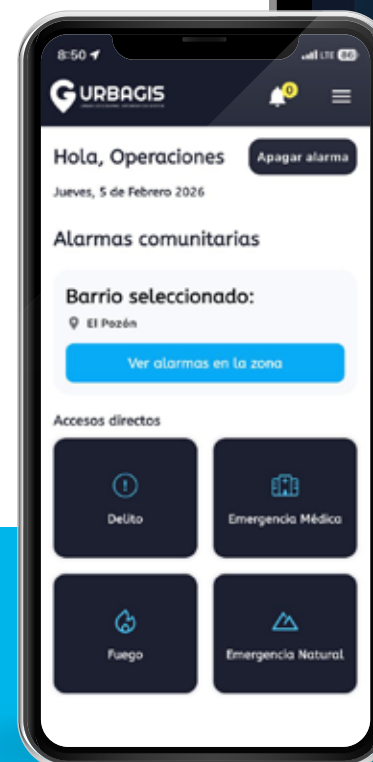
8:50
LTE 86
URBAGIS
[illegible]
0

Hola, Operaciones
Apagar alarma
Jueves, 5 de Febrero 2026

Alarmas comunitarias

Barrio seleccionado:
El Pozón
Ver alarmas en la zona

Accesos directos

Delito
Emergencia Médica
Fuego
Emergencia Natural